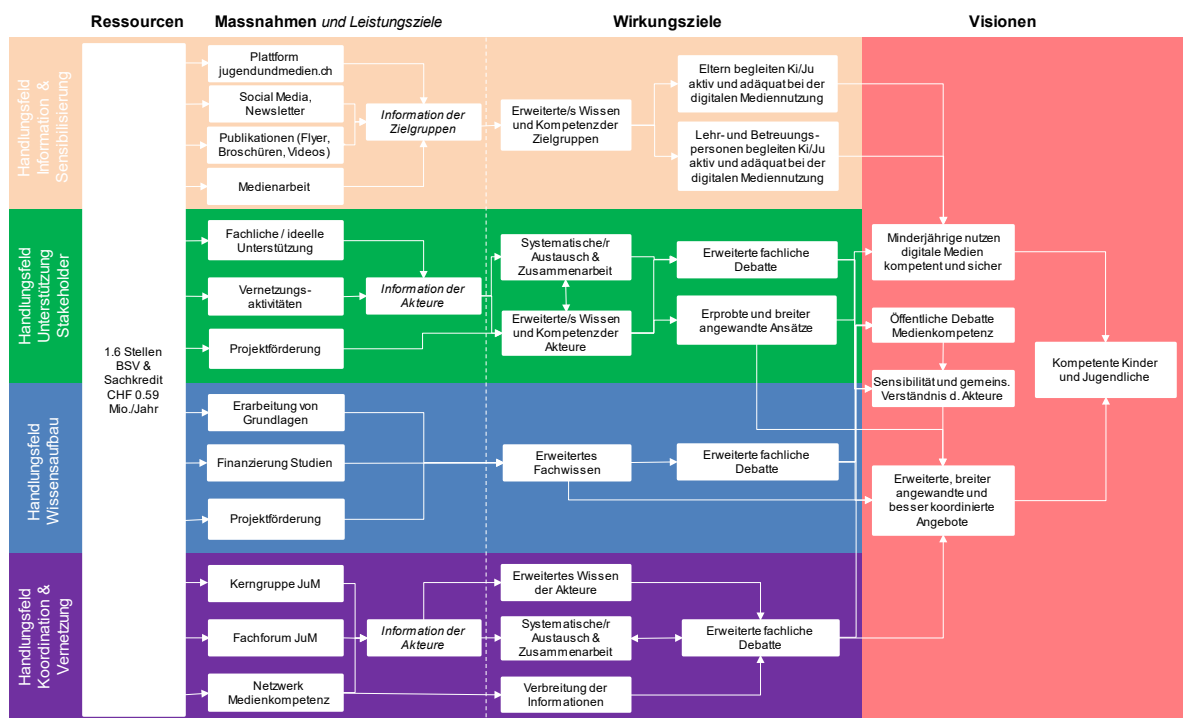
Ressourcen

Massnahmen und Leistungsziele

Wirkungsziele

Visionen

Handlungsfeld Information & Sensibilisierung

Plattform jugendundmedien.ch

Social Media, Newsletter

Publikationen (Flyer, Broschüren, Videos)

Medienarbeit

Information der Zielgruppen

Erweiterte/s Wissen und Kompetenz der Zielgruppen

Eltern begleiten Ki/Ju aktiv und adäquat bei der digitalen Mediennutzung

Lehr- und Betreuungspersonen begleiten Ki/Ju aktiv und adäquat bei der digitalen Mediennutzung

Handlungsfeld Unterstützung Stakeholder

Fachliche / ideelle Unterstützung

Vernetzungsaktivitäten

Projektförderung

Information der Akteure

Systematische/r Austausch & Zusammenarbeit

Erweiterte/s Wissen und Kompetenz der Akteure

Erweiterte fachliche Debatte

Erprobte und breiter angewandte Ansätze

Minderjährige nutzen digitale Medien kompetent und sicher

Öffentliche Debatte Medienkompetenz

Sensibilität und gemeins. Verständnis d. Akteure

Kompetente Kinder und Jugendliche

1.6 Stellen BSV & Sachkredit CHF 0.59 Mio./Jahr

Handlungsfeld Wissensaufbau

Erarbeitung von Grundlagen

Finanzierung Studien

Projektförderung

Erweitertes Fachwissen

Erweiterte fachliche Debatte

Erweiterte, breiter angewandte und besser koordinierte Angebote

Handlungsfeld Koordination & Vernetzung

Kerngruppe JuM

Fachforum JuM

Netzwerk Medienkompetenz

Information der Akteure

Erweitertes Wissen der Akteure

Systematische/r Austausch & Zusammenarbeit

Verbreitung der Informationen

Erweiterte fachliche Debatte